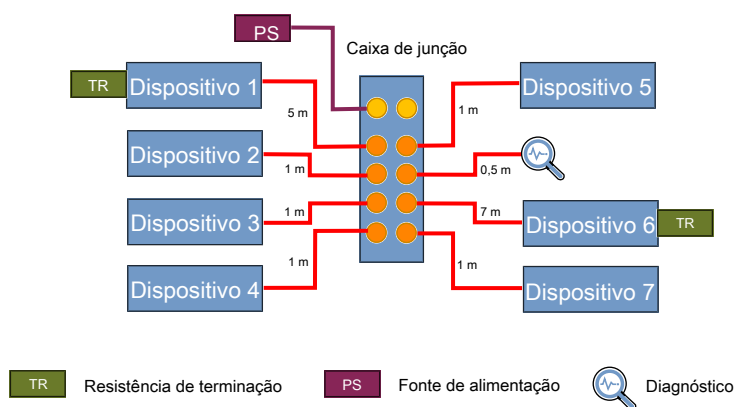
PS

Caixa de junção

TR

Dispositivo 1

5 m

Dispositivo 2

1 m

Dispositivo 3

1 m

1 m

Dispositivo 4

1 m

Dispositivo 5

0,5 m

7 m

Dispositivo 6

TR

1 m

Dispositivo 7

TR Resistência de terminação

PS Fonte de alimentação

Diagnóstico